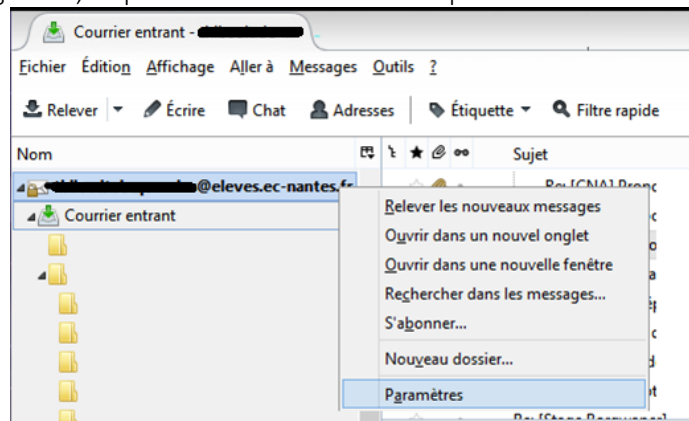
Courrier entrant - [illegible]

Fichier Édition Affichage Aller à Messages Outils ?

Relever Écrire Chat Adresses Étiquette Filtre rapide

Nom

Sujet

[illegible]@eleves.ec-nantes.fr

Courrier entrant

Relever les nouveaux messages
Ouvrir dans un nouvel onglet
Ouvrir dans une nouvelle fenêtre
Rechercher dans les messages...
S'abonner...
Nouveau dossier...
Paramètres